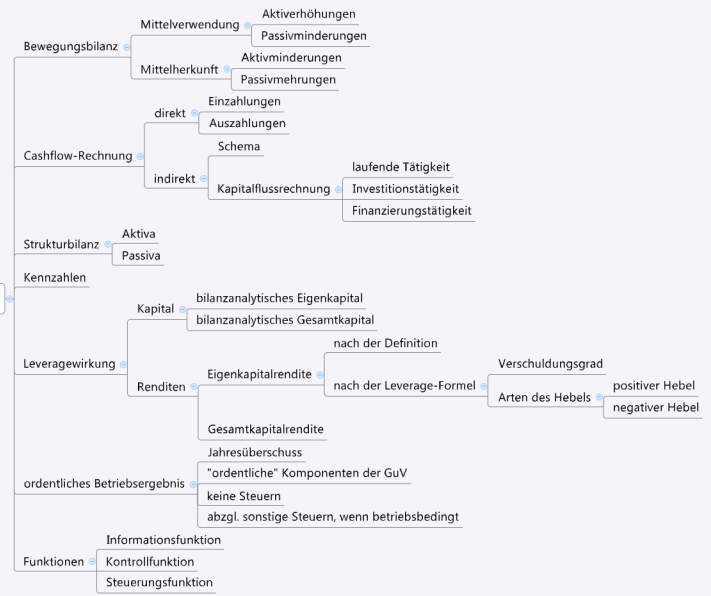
Bewegungsbilanz
Mittelverwendung
Aktiverhöhungen
Passivminderungen
Mittelherkunft
Aktivminderungen
Passivmehrungen

Cashflow-Rechnung
direkt
Einzahlungen
Auszahlungen
indirekt
Schema
Kapitalflussrechnung
laufende Tätigkeit
Investitionstätigkeit
Finanzierungstätigkeit

Strukturbilanz
Aktiva
Passiva

Kennzahlen

Leveragewirkung
Kapital
bilanzanalytisches Eigenkapital
bilanzanalytisches Gesamtkapital
Renditen
Eigenkapitalrendite
nach der Definition
nach der Leverage-Formel
Verschuldungsgrad
Arten des Hebels
positiver Hebel
negativer Hebel
Gesamtkapitalrendite

ordentliches Betriebsergebnis
Jahresüberschuss
"ordentliche" Komponenten der GuV
keine Steuern
abzgl. sonstige Steuern, wenn betriebsbedingt

Funktionen
Informationsfunktion
Kontrollfunktion
Steuerungsfunktion